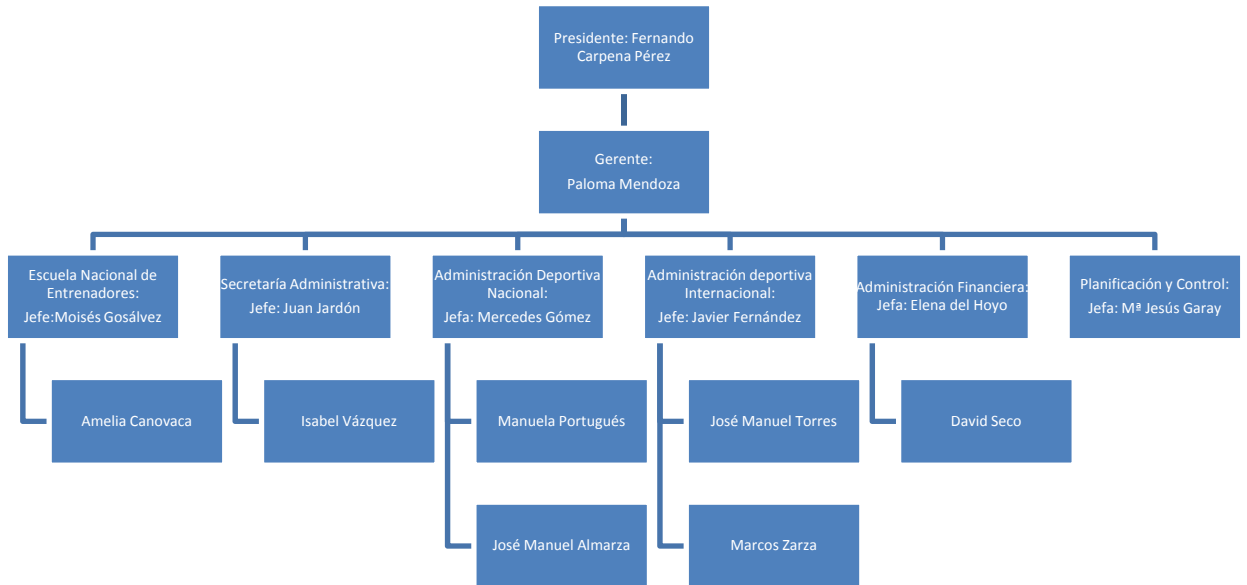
Presidente: Fernando Carpena Pérez

Gerente:
Paloma Mendoza

Escuela Nacional de Entrenadores:
Jefe:Moisés Gosálvez

Amelia Canovaca

Secretaría Administrativa:
Jefe: Juan Jardón

Isabel Vázquez

Administración Deportiva Nacional:
Jefa: Mercedes Gómez

Manuela Portugués

José Manuel Almarza

Administración deportiva Internacional:
Jefe: Javier Fernández

José Manuel Torres

Marcos Zarza

Administración Financiera:
Jefa: Elena del Hoyo

David Seco

Planificación y Control:
Jefa: Mª Jesús Garay